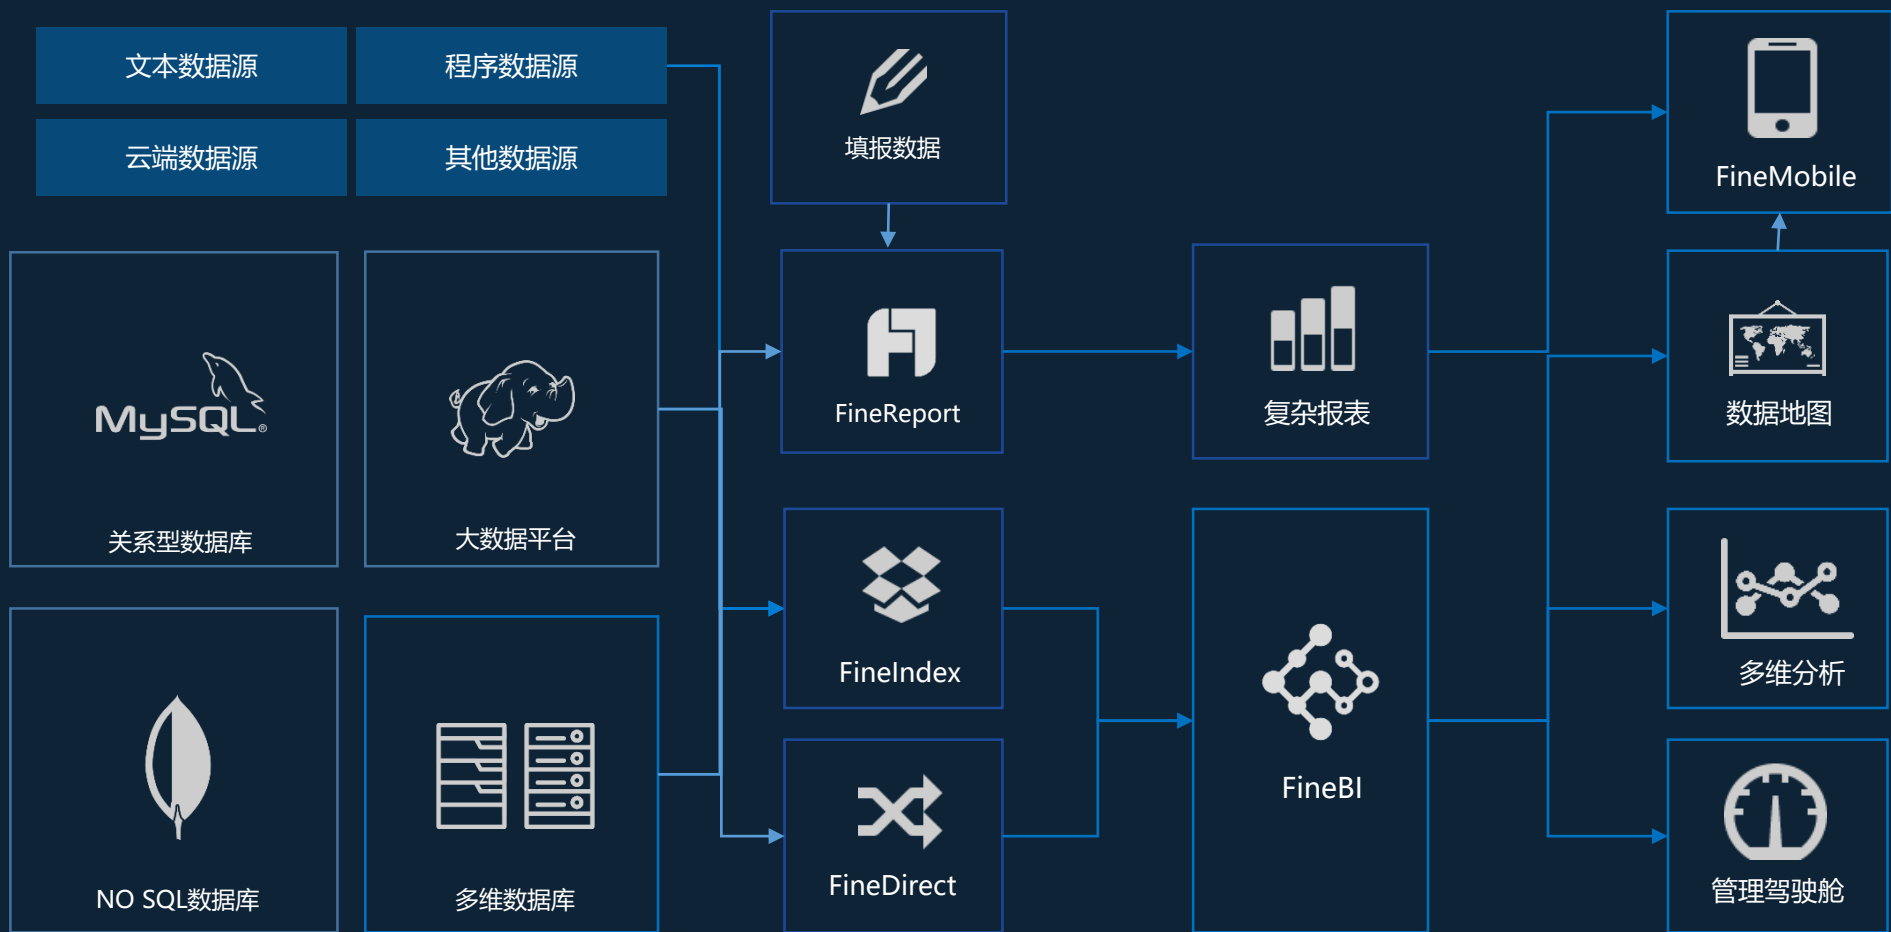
文本数据源

程序数据源

云端数据源

其他数据源

MySQL

关系型数据库

大数据平台

NO SQL数据库

多维数据库

填报数据

FineReport

FineIndex

FineDirect

复杂报表

FineBI

FineMobile

数据地图

多维分析

管理驾驶舱